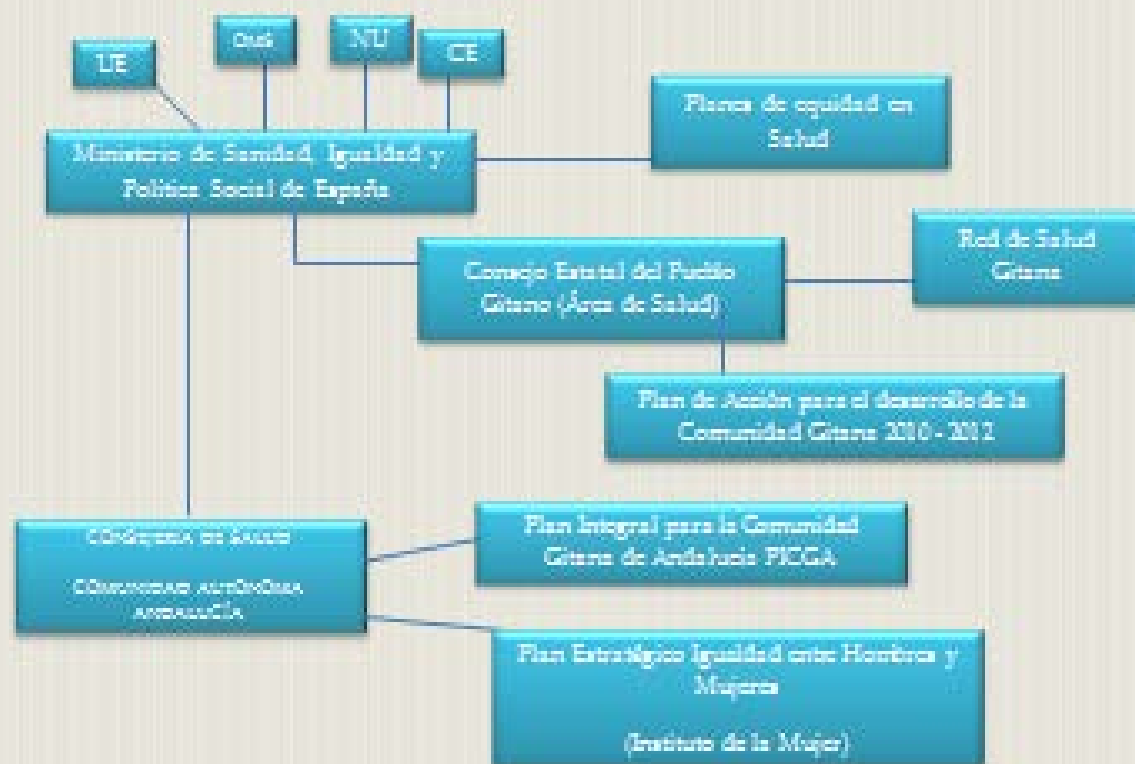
UE

OMS

NU

CE

Ministerio de Sanidad, Igualdad y Política Social de España

Planes de equidad en Salud

Consejo Estatal del Pueblo Gitano (Área de Salud)

Red de Salud Gitana

Plan de Acción para el desarrollo de la Comunidad Gitana 2010 - 2012

CONSEJERÍA DE SALUD

COMUNIDAD AUTÓNOMA ANDALUCÍA

Plan Integral para la Comunidad Gitana de Andalucía PICGA

Plan Estratégico Igualdad entre Hombres y Mujeres

(Instituto de la Mujer)